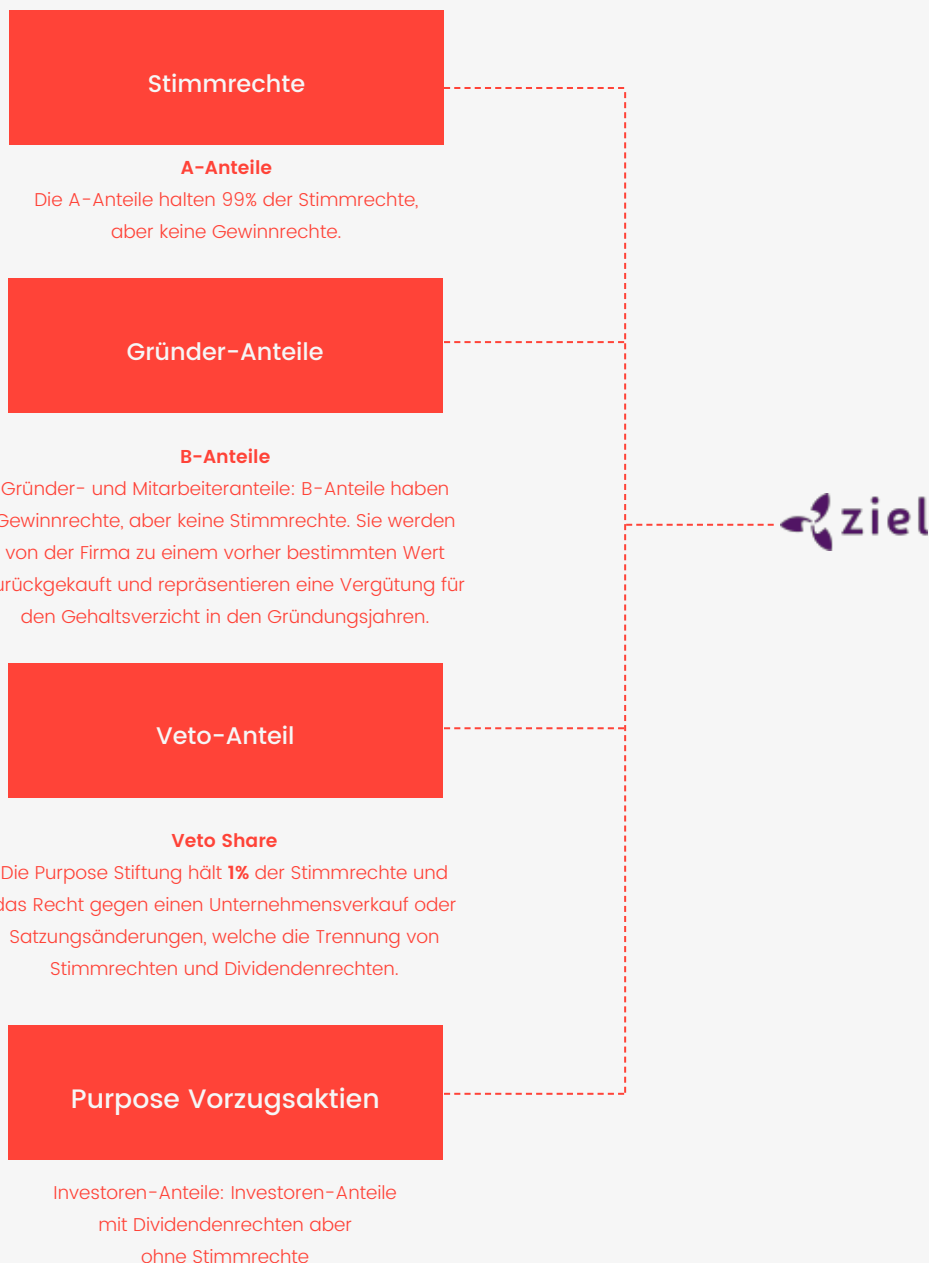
Stimmrechte

A-Anteile
Die A-Anteile halten 99% der Stimmrechte, aber keine Gewinnrechte.

Gründer-Anteile

B-Anteile
Gründer- und Mitarbeiteranteile: B-Anteile haben Gewinnrechte, aber keine Stimmrechte. Sie werden von der Firma zu einem vorher bestimmten Wert urückgekauft und repräsentieren eine Vergütung für den Gehaltsverzicht in den Gründungsjahren.

Veto-Anteil

Veto Share
Die Purpose Stiftung hält **1%** der Stimmrechte und das Recht gegen einen Unternehmensverkauf oder Satzungsänderungen, welche die Trennung von Stimmrechten und Dividendenrechten.

Purpose Vorzugsaktien

Investoren-Anteile: Investoren-Anteile mit Dividendenrechten aber ohne Stimmrechte

ziel